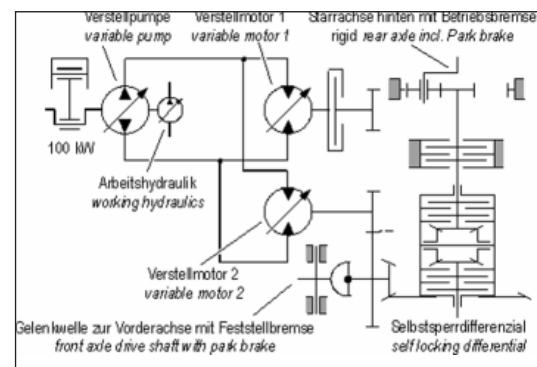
Verstellpumpe
variable pump

Verstellmotor 1
variable motor 1

Starrachse hinten mit Betriebsbremse
rigid rear axle incl. Park brake

100 kW

Arbeitshydraulik
working hydraulics

Verstellmotor 2
variable motor 2

Gelenkwelle zur Vorderachse mit Feststellbremse
front axle drive shaft with park brake

Selbstsperrdifferenzial
self locking differential